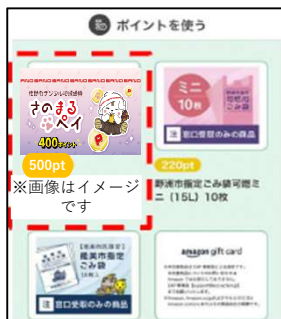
ポイントを使う

佐野市デジタル地域通貨
さのまるペイ
400ポイント
500pt
※画像はイメージです

ミニ
10枚
佐野市指定ごみ袋可燃ミニ
窓口受取のみの商品
220pt
野市指定ごみ袋可燃ミニ（15L）10枚

【佐野市指定】
佐野市指定ごみ袋
窓口受取のみの商品

amazon gift card